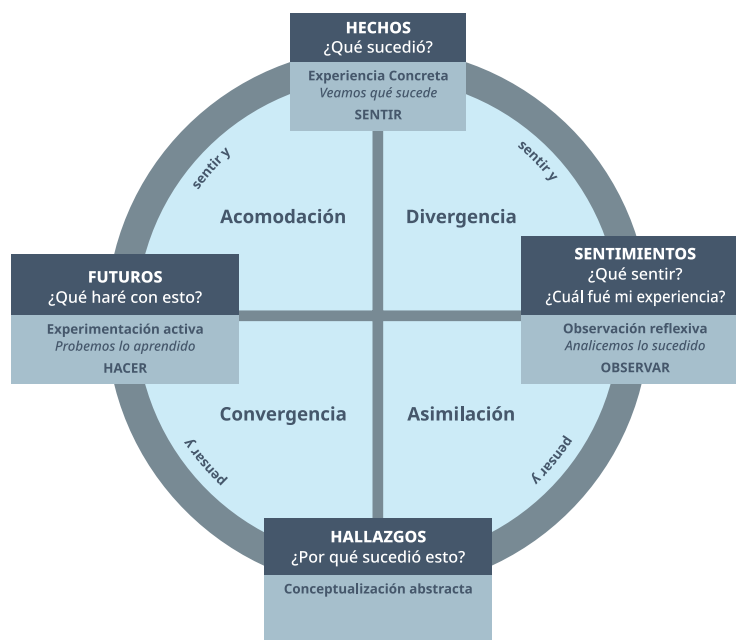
HECHOS
¿Qué sucedió?

Experiencia Concreta
Veamos qué sucede
SENTIR

sentir y

sentir y

Acomodación

Divergencia

SENTIMIENTOS
¿Qué sentir?
¿Cuál fué mi experiencia?

Observación reflexiva
Analicemos lo sucedido
OBSERVAR

FUTUROS
¿Qué haré con esto?

Experimentación activa
Probemos lo aprendido
HACER

Convergencia

Asimilación

pensar y

pensar y

HALLAZGOS
¿Por qué sucedió esto?

Conceptualización abstracta